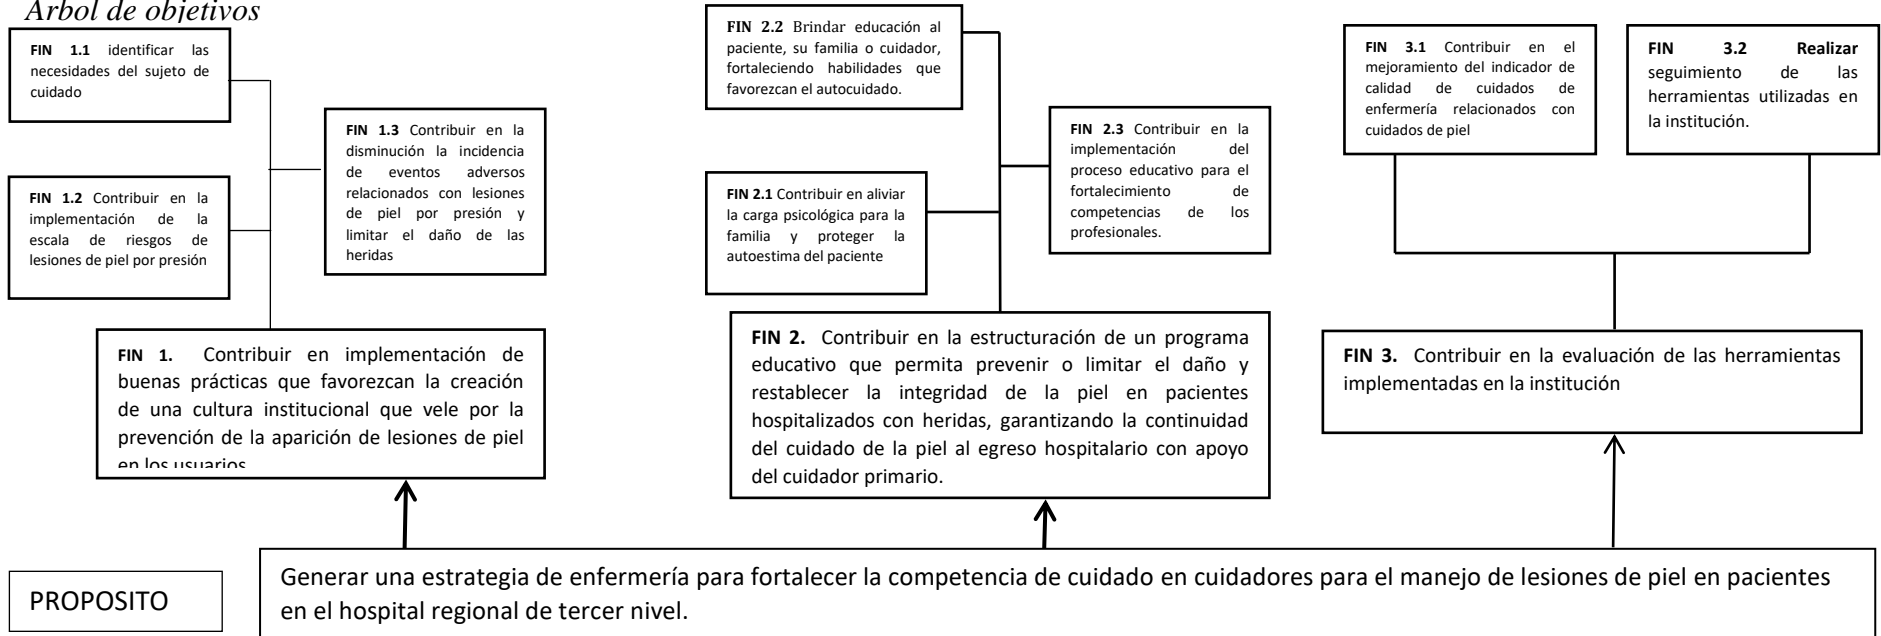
Árbol de objetivos

FIN 1.1 identificar las necesidades del sujeto de cuidado

FIN 1.2 Contribuir en la implementación de la escala de riesgos de lesiones de piel por presión

FIN 1.3 Contribuir en la disminución la incidencia de eventos adversos relacionados con lesiones de piel por presión y limitar el daño de las heridas

FIN 1. Contribuir en implementación de buenas prácticas que favorezcan la creación de una cultura institucional que vele por la prevención de la aparición de lesiones de piel en los usuarios

FIN 2.2 Brindar educación al paciente, su familia o cuidador, fortaleciendo habilidades que favorezcan el autocuidado.

FIN 2.1 Contribuir en aliviar la carga psicológica para la familia y proteger la autoestima del paciente

FIN 2.3 Contribuir en la implementación del proceso educativo para el fortalecimiento de competencias de los profesionales.

FIN 2. Contribuir en la estructuración de un programa educativo que permita prevenir o limitar el daño y restablecer la integridad de la piel en pacientes hospitalizados con heridas, garantizando la continuidad del cuidado de la piel al egreso hospitalario con apoyo del cuidador primario.

FIN 3.1 Contribuir en el mejoramiento del indicador de calidad de cuidados de enfermería relacionados con cuidados de piel

FIN 3.2 Realizar seguimiento de las herramientas utilizadas en la institución.

FIN 3. Contribuir en la evaluación de las herramientas implementadas en la institución

PROPOSITO

Generar una estrategia de enfermería para fortalecer la competencia de cuidado en cuidadores para el manejo de lesiones de piel en pacientes en el hospital regional de tercer nivel.